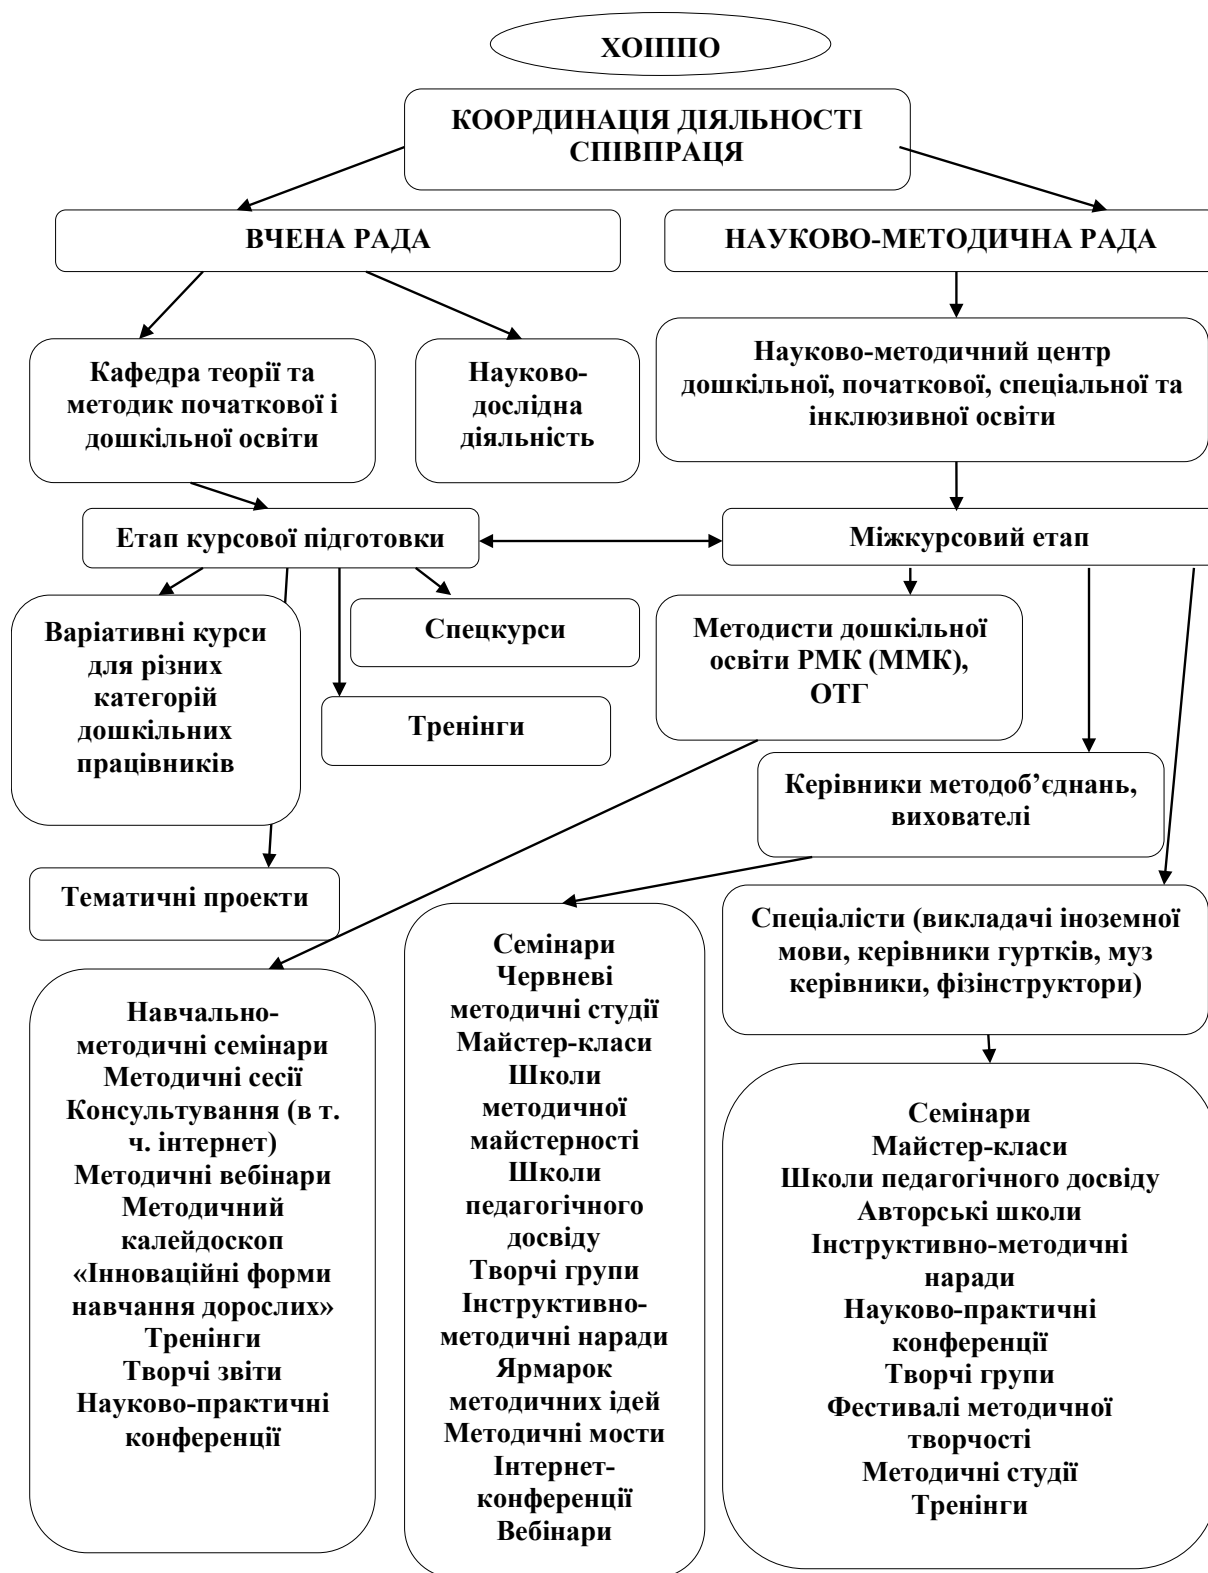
ХОІППО

КООРДИНАЦІЯ ДІЯЛЬНОСТІ
СПІВПРАЦЯ

ВЧЕНА РАДА

НАУКОВО-МЕТОДИЧНА РАДА

Кафедра теорії та методик початкової і дошкільної освіти

Науково-дослідна діяльність

Науково-методичний центр дошкільної, початкової, спеціальної та інклюзивної освіти

Етап курсової підготовки

Міжкурсовий етап

Варіативні курси для різних категорій дошкільних працівників

Спецкурси

Тренінги

Методисти дошкільної освіти РМК (ММК), ОТГ

Керівники методоб'єднань, вихователі

Тематичні проекти

Спеціалісти (викладачі іноземної мови, керівники гуртків, муз керівники, фізінструктори)

Навчально-методичні семінари
Методичні сесії
Консультування (в т. ч. інтернет)
Методичні вебінари
Методичний калейдоскоп «Інноваційні форми навчання дорослих»
Тренінги
Творчі звіти
Науково-практичні конференції

Семінари
Червневі методичні студії
Майстер-класи
Школи методичної майстерності
Школи педагогічного досвіду
Творчі групи
Інструктивно-методичні наради
Ярмарок методичних ідей
Методичні мости
Інтернет-конференції
Вебінари

Семінари
Майстер-класи
Школи педагогічного досвіду
Авторські школи
Інструктивно-методичні наради
Науково-практичні конференції
Творчі групи
Фестивалі методичної творчості
Методичні студії
Тренінги